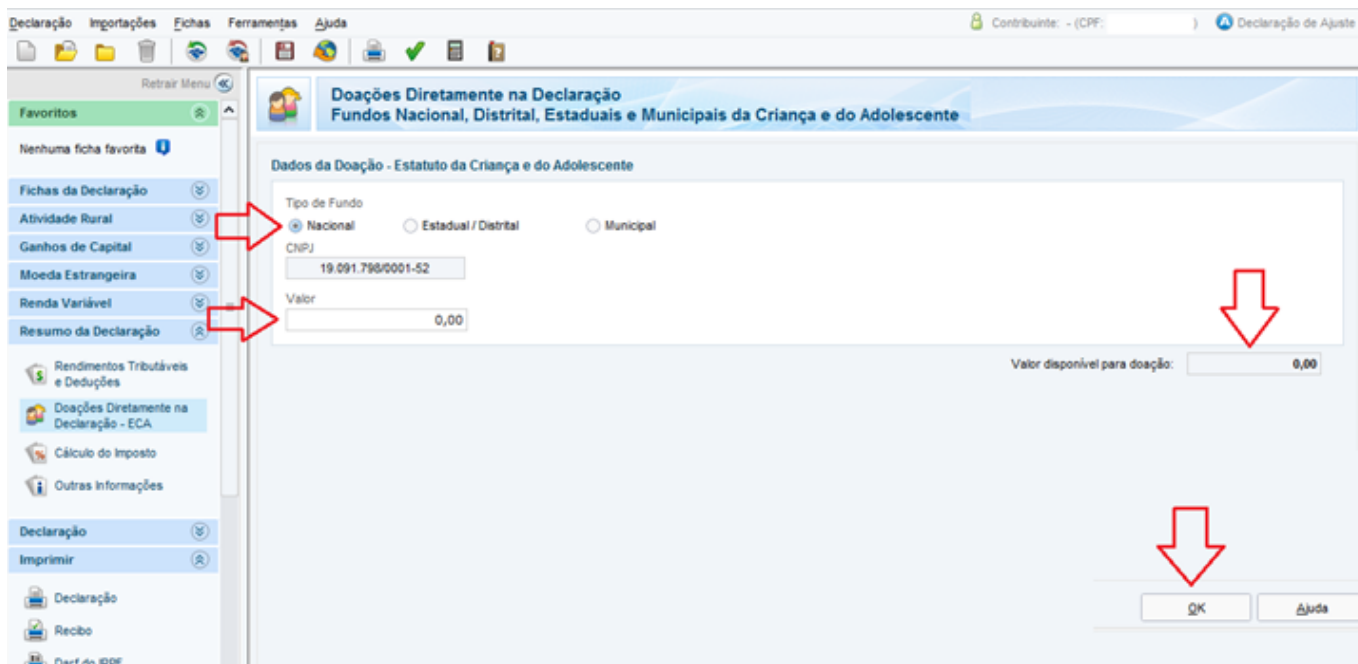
Declaração Importações Fichas Ferramentas Ajuda

Contribuinte: - (CPF: ) Declaração de Ajuste

Retrair Menu

Favoritos

Nenhuma ficha favorita

Fichas da Declaração

Atividade Rural

Ganhos de Capital

Moeda Estrangeira

Renda Variável

Resumo da Declaração

Rendimentos Tributáveis e Deduções

Doações Diretamente na Declaração - ECA

Cálculo do Imposto

Outras Informações

Declaração

Imprimir

Declaração

Recibo

Darf do IRPF

Doações Diretamente na Declaração
Fundos Nacional, Distrital, Estaduais e Municipais da Criança e do Adolescente

Dados da Doação - Estatuto da Criança e do Adolescente

Tipo de Fundo

Nacional

Estadual / Distrital

Municipal

CNPJ

19.091.798/0001-52

Valor

0,00

Valor disponível para doação:

0,00

OK

Ajuda